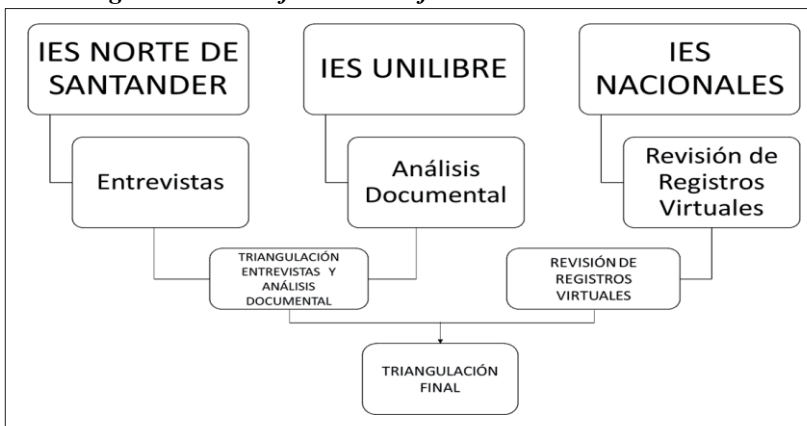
IES NORTE DE SANTANDER

IES UNILIBRE

IES NACIONALES

Entrevistas

Análisis Documental

Revisión de Registros Virtuales

TRIANGULACIÓN ENTREVISTAS Y ANÁLISIS DOCUMENTAL

REVISIÓN DE REGISTROS VIRTUALES

TRIANGULACIÓN FINAL